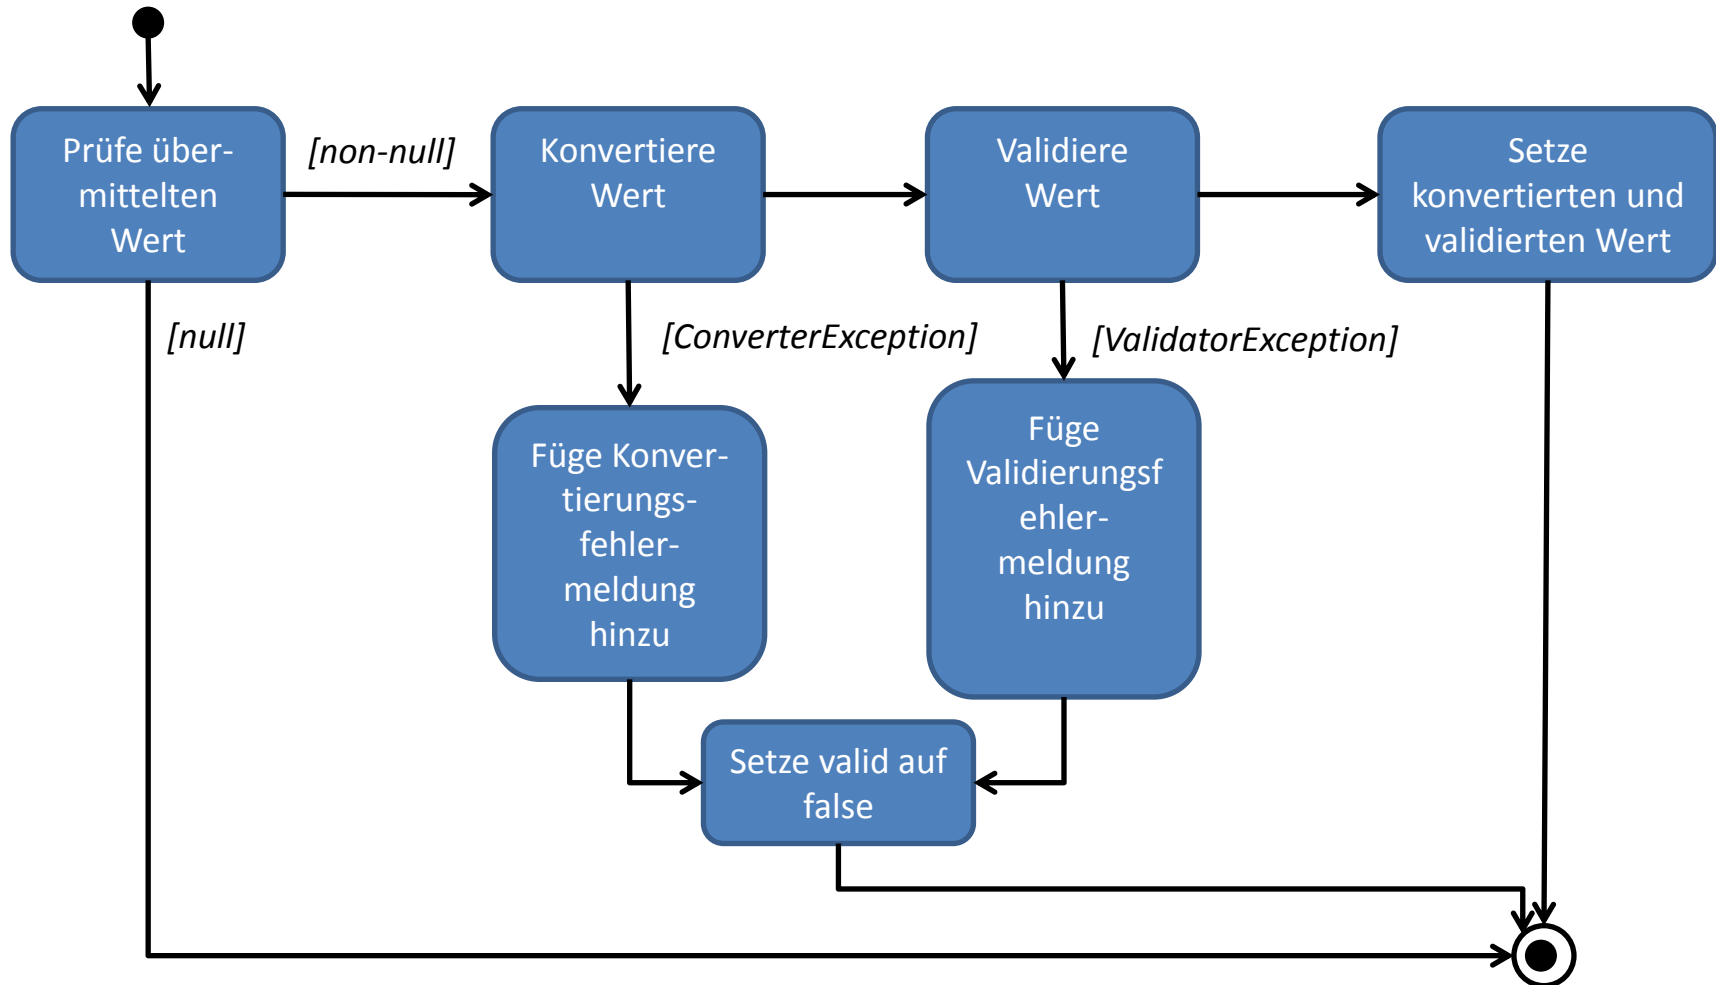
Prüfe übermittelten Wert

[non-null]

Konvertiere Wert

Validiere Wert

Setze konvertierten und validierten Wert

[null]

[ConverterException]

[ValidatorException]

Füge Konvertierungsfehlermeldung hinzu

Füge Validierungsfehlermeldung hinzu

Setze valid auf false